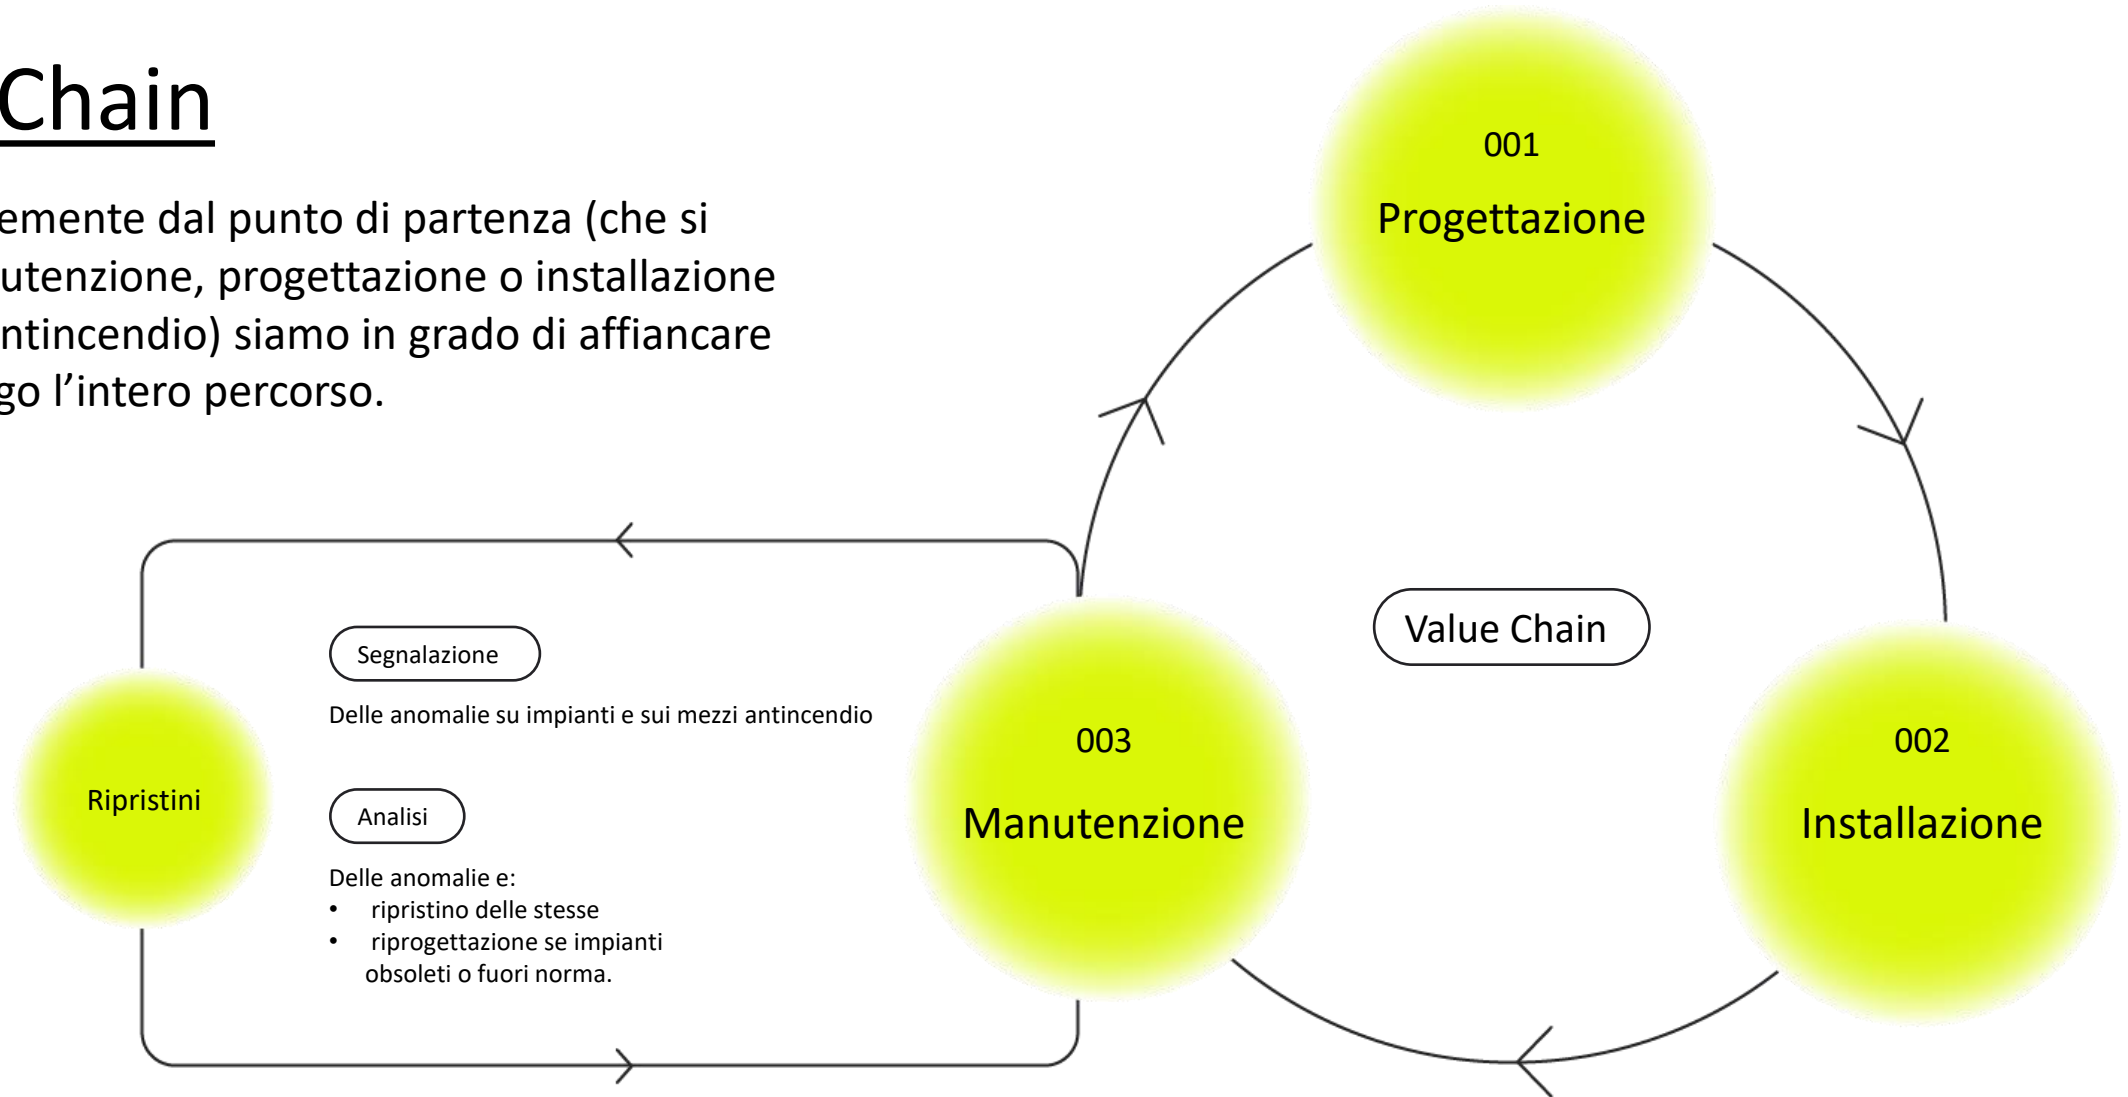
Chain

emente dal punto di partenza (che si utenzione, progettazione o installazione ntincendio) siamo in grado di affiancare go l’intero percorso.

001
Progettazione

Value Chain

Segnalazione

Delle anomalie su impianti e sui mezzi antincendio

Ripristini

Analisi

Delle anomalie e:
• ripristino delle stesse
• riprogettazione se impianti obsoleti o fuori norma.

003
Manutenzione

002
Installazione